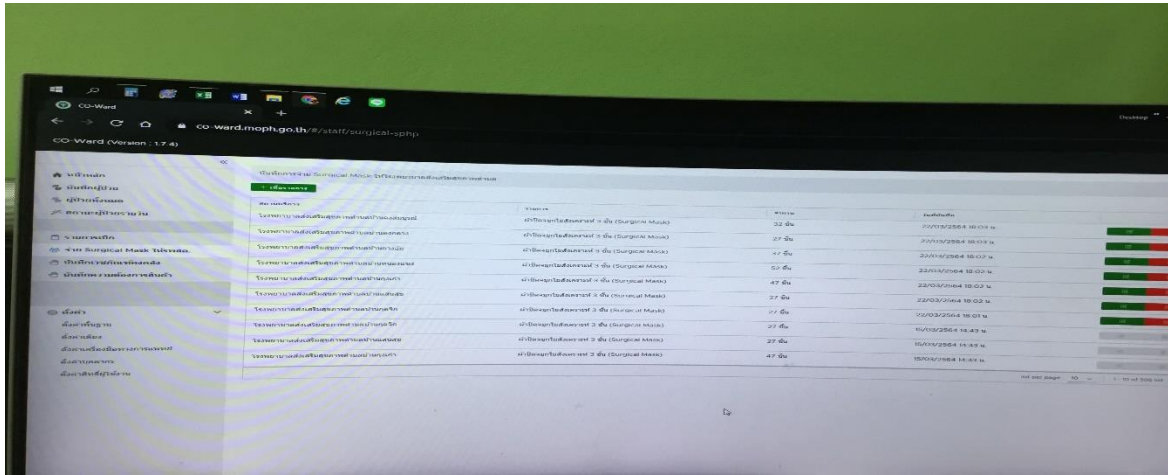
CO-Ward

co-ward.moph.go.th/#/staff/surgical-sphp

CO-Ward (Version : 1.7.4)

Desktop

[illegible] Surgical Mask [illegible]

+ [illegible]

| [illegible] | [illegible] | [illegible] | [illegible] |
|---|---|---|---|
| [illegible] | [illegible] (Surgical Mask) | 32 ชิ้น | 22/03/2564 18:03 น. |
| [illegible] | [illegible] (Surgical Mask) | 27 ชิ้น | 22/03/2564 18:03 น. |
| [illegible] | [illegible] (Surgical Mask) | 47 ชิ้น | 22/03/2564 18:03 น. |
| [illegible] | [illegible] (Surgical Mask) | 52 ชิ้น | 22/03/2564 18:03 น. |
| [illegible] | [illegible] (Surgical Mask) | 47 ชิ้น | 22/03/2564 18:03 น. |
| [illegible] | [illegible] (Surgical Mask) | 27 ชิ้น | 22/03/2564 18:03 น. |
| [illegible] | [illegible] (Surgical Mask) | 27 ชิ้น | 22/03/2564 18:01 น. |
| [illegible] | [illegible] (Surgical Mask) | 27 ชิ้น | 15/03/2564 14:43 น. |
| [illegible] | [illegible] (Surgical Mask) | 27 ชิ้น | 15/03/2564 14:43 น. |
| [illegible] | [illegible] (Surgical Mask) | 47 ชิ้น | 15/03/2564 14:43 น. |

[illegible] Surgical Mask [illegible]

Items per page: 10 1 - 10 of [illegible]